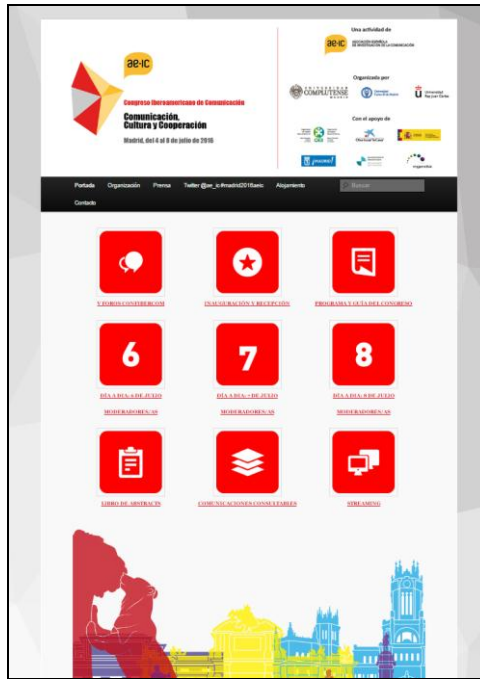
ae·ic

Congreso Iberoamericano de Comunicación

Comunicación, Cultura y Cooperación

Madrid, del 4 al 8 de julio de 2016

Una actividad de

ae·ic ASOCIACIÓN ESPAÑOLA DE INVESTIGACIÓN DE LA COMUNICACIÓN

Organizado por

UNIVERSIDAD COMPLUTENSE MADRID

Universidad Carlos III de Madrid

Universidad Rey Juan Carlos

Con el apoyo de

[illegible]

Portada Organización Prensa Twitter @ae_ic #madrid2016aeic Alojamiento Buscar

Contacto

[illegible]

INAUGURACIÓN Y RECEPCIÓN

PROGRAMA Y GUÍA DEL CONGRESO

6

7

8

DÍA A DÍA: 6 DE JULIO

DÍA A DÍA: 7 DE JULIO

DÍA A DÍA: 8 DE JULIO

MODERADORES/AS

MODERADORES/AS

MODERADORES/AS

LIBRO DE ABSTRACTS

COMUNICACIONES CONSULTABLES

STREAMING